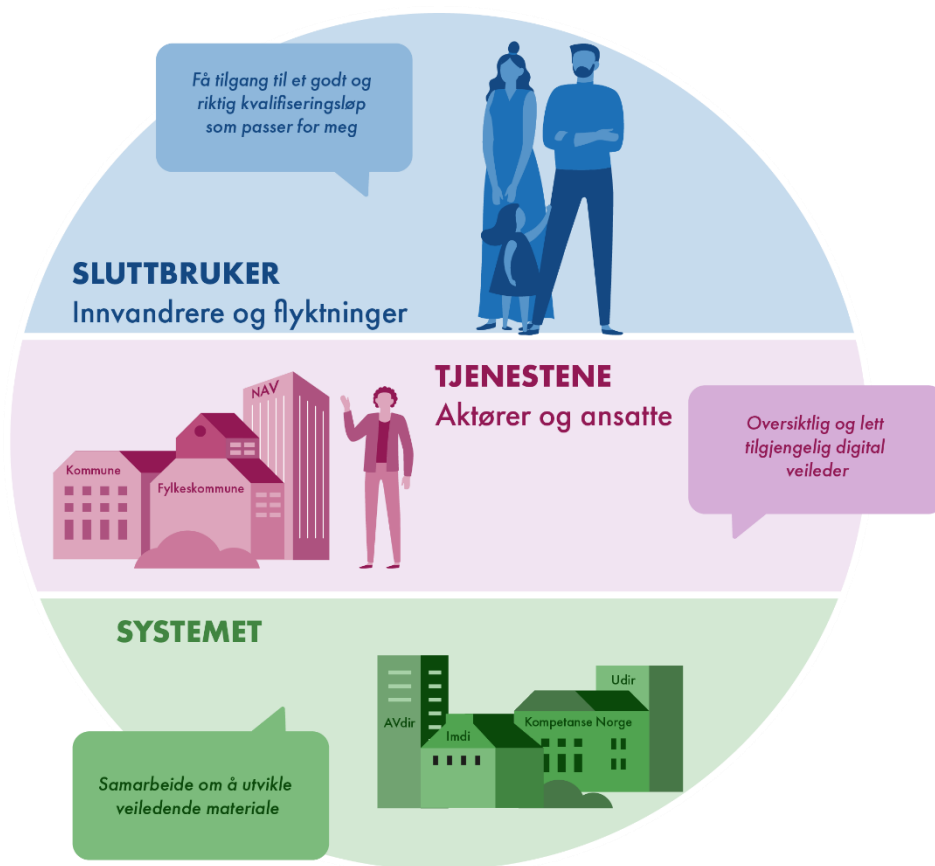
Få tilgang til et godt og riktig kvalifiseringsløp som passer for meg

SLUTTBRUKER
Innvandrere og flyktninger

NAV

Kommune

Fylkeskommune

TJENESTENE
Aktører og ansatte

Oversiktlig og lett tilgjengelig digital veileder

SYSTEMET

Udir

AVdir

Imdi

Kompetanse Norge

Samarbeide om å utvikle veiledende materiale